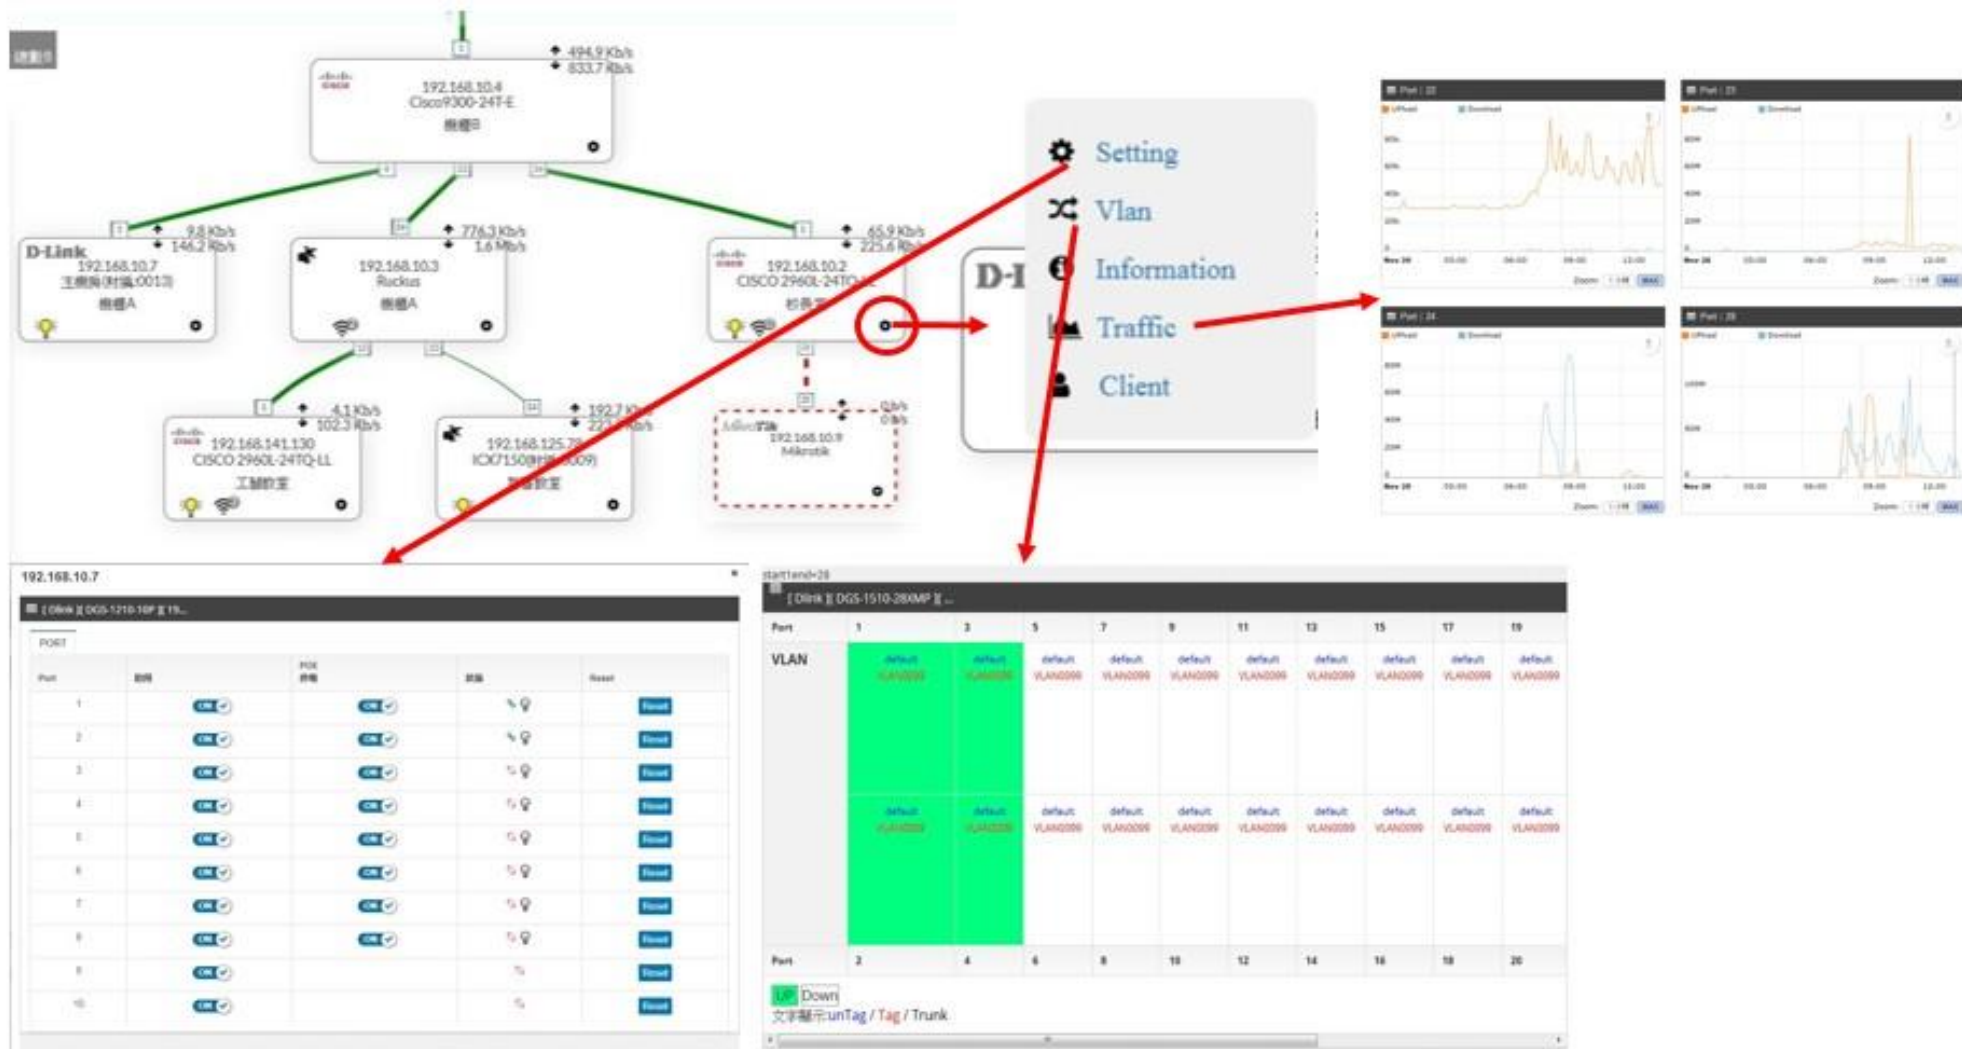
494.9 Kb/s
833.7 Kb/s
192.168.10.4
Cisco9300-24T-E
機櫃B

D-Link
9.8 Kb/s
146.2 Kb/s
192.168.10.7
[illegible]
機櫃A

776.3 Kb/s
1.6 Mb/s
192.168.10.3
Ruckus
機櫃A

65.9 Kb/s
225.6 Kb/s
192.168.10.2
CISCO 2960L-24TQ-LL
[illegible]

4.1 Kb/s
102.3 Kb/s
192.168.141.130
CISCO 2960L-24TQ-LL
工藝教室

192.7 Kb/s
223.4 Kb/s
192.168.125.78
ICX7150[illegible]
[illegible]

0 b/s
0 b/s
192.168.10.9
Mikrotik

Setting
Vlan
Information
Traffic
Client

D-I

192.168.10.7
[ Dlink ][ DGS-1210-10P ][ 19...
PORT

| Port | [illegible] | POE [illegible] | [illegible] | Reset |
|---|---|---|---|---|
| 1 | ON | ON | | Reset |
| 2 | ON | ON | | Reset |
| 3 | ON | ON | | Reset |
| 4 | ON | ON | | Reset |
| 5 | ON | ON | | Reset |
| 6 | ON | ON | | Reset |
| 7 | ON | ON | | Reset |
| 8 | ON | ON | | Reset |
| 9 | ON | | | Reset |
| 10 | ON | | | Reset |

start1end=28
[ Dlink ][ DGS-1510-28XMP ][ ...

| Port | 1 | 3 | 5 | 7 | 9 | 11 | 13 | 15 | 17 | 19 |
|---|---|---|---|---|---|---|---|---|---|---|
| VLAN | default VLAN0099 | default VLAN0099 | default VLAN0099 | default VLAN0099 | default VLAN0099 | default VLAN0099 | default VLAN0099 | default VLAN0099 | default VLAN0099 | default VLAN0099 |
| | default VLAN0099 | default VLAN0099 | default VLAN0099 | default VLAN0099 | default VLAN0099 | default VLAN0099 | default VLAN0099 | default VLAN0099 | default VLAN0099 | default VLAN0099 |
| Port | 2 | 4 | 6 | 8 | 10 | 12 | 14 | 16 | 18 | 20 |

UP Down
文字顯示:unTag / Tag / Trunk